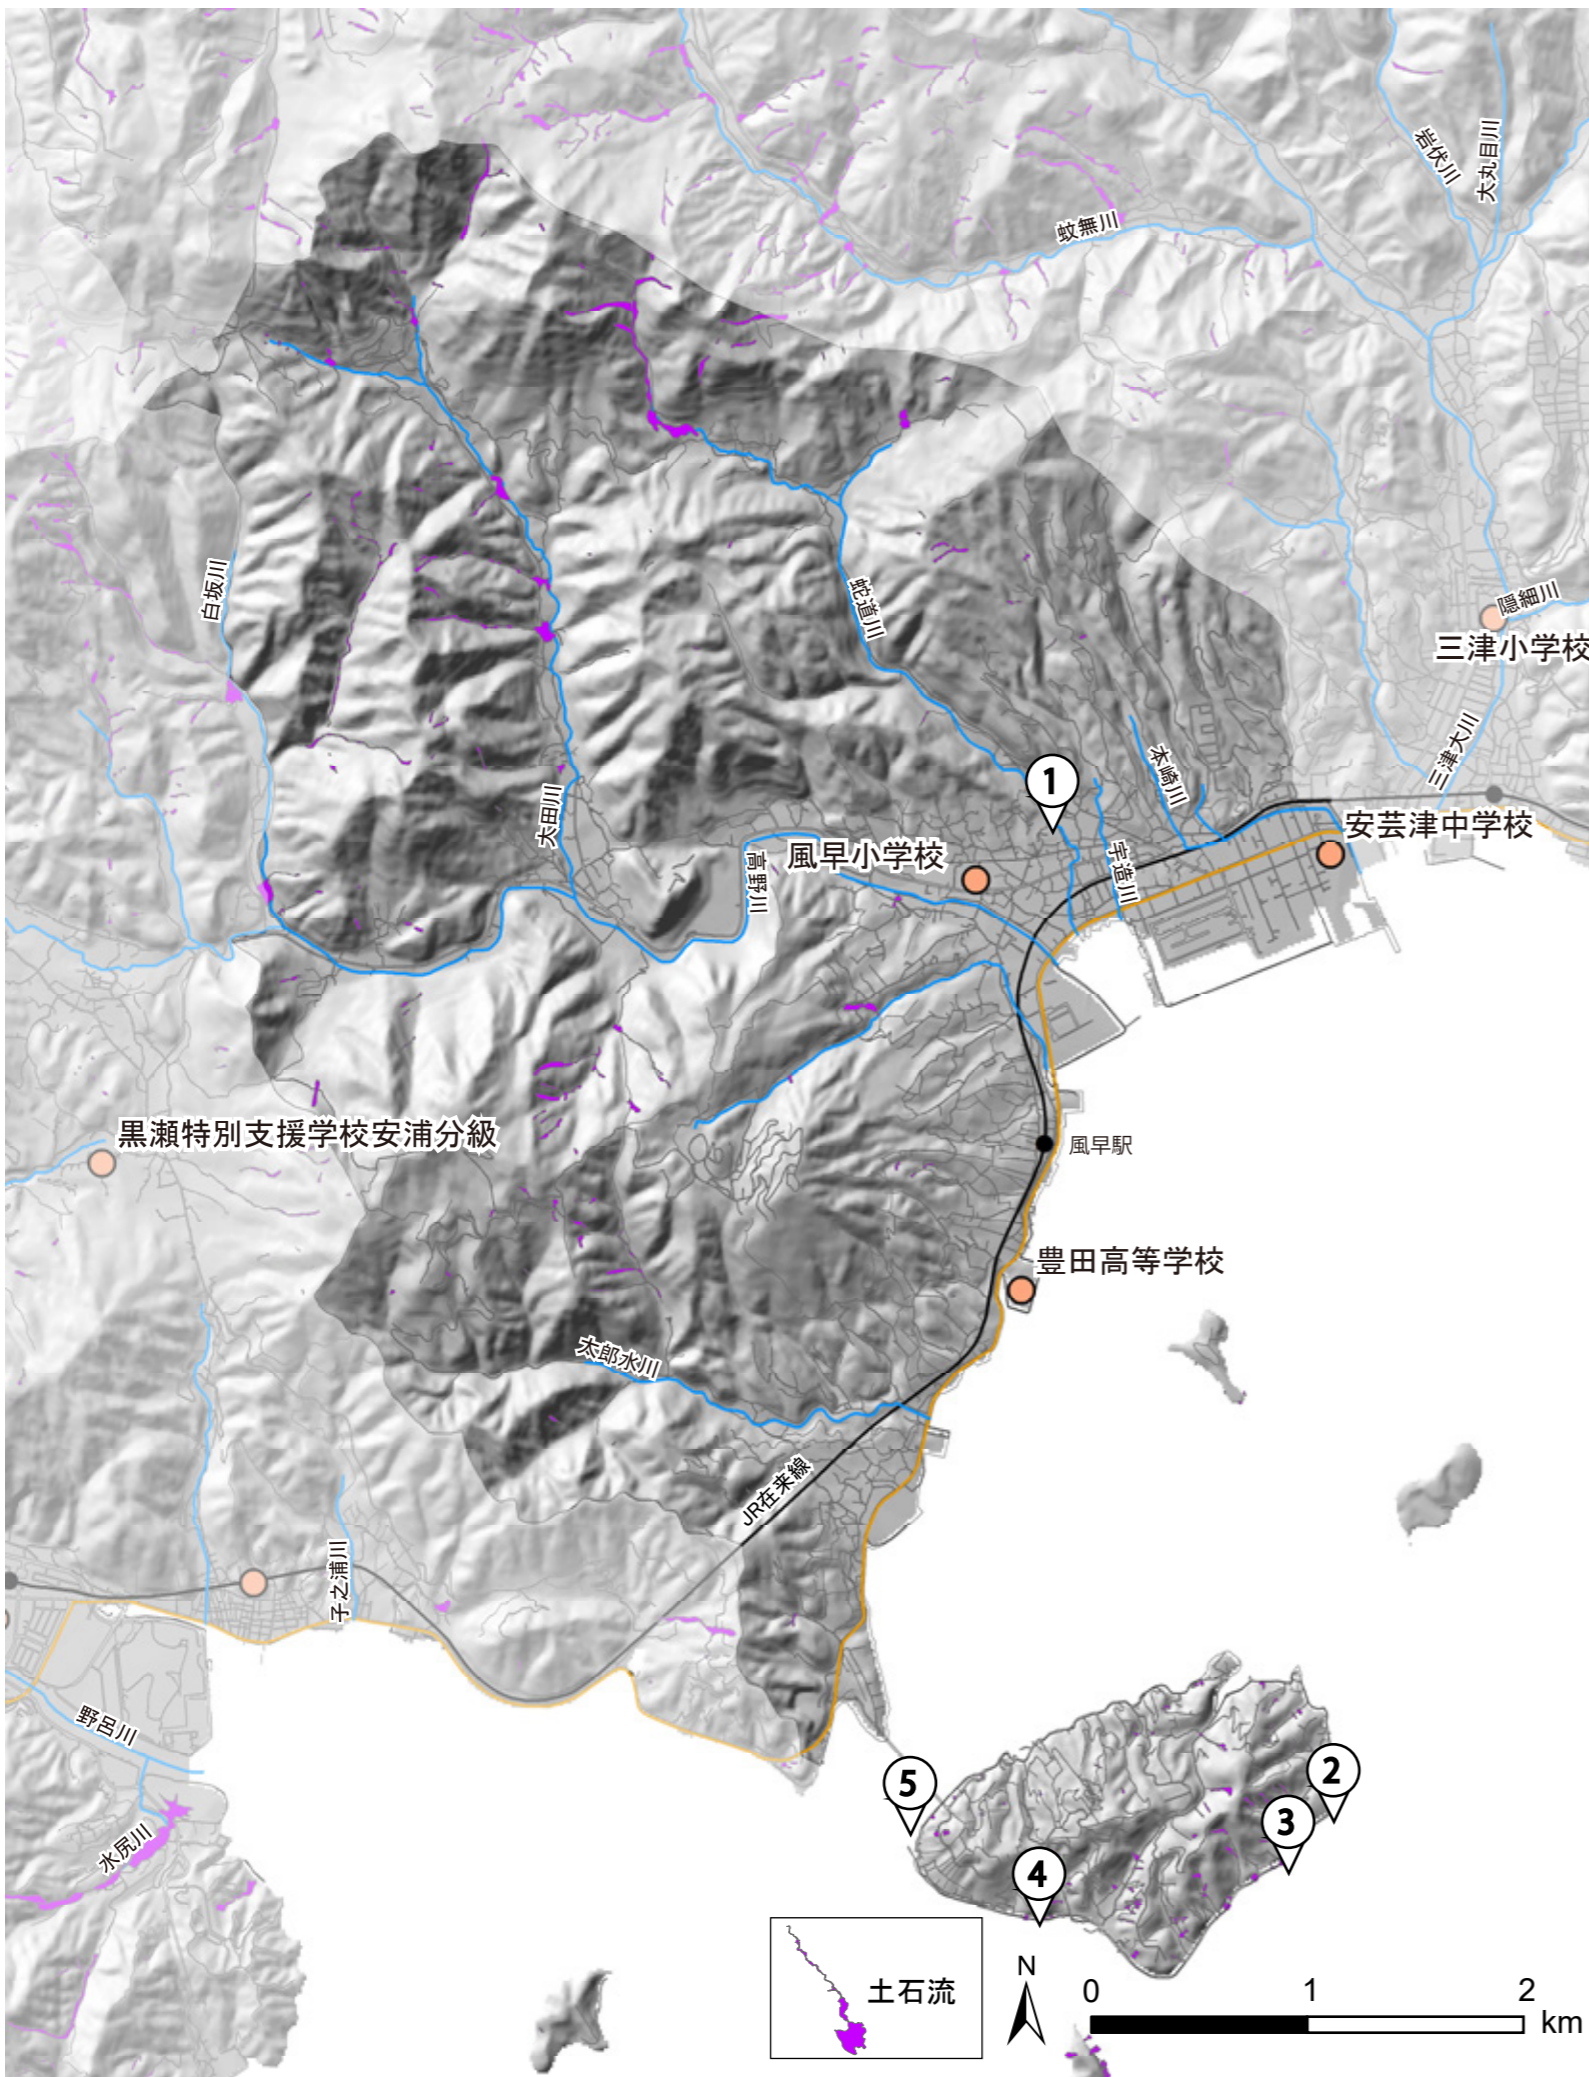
岩伏川
大丸目川
蚊無川
隠細川
三津小学校
三津大川
白坂川
蛇道川
本崎川
1
安芸津中学校
大田川
風早小学校
高野川
宇造川
黒瀬特別支援学校安浦分級
風早駅
豊田高等学校
太郎水川
JR在来線
子之浦川
野呂川
水尻川
5
2
3
4
土石流
N
0
1
2
km